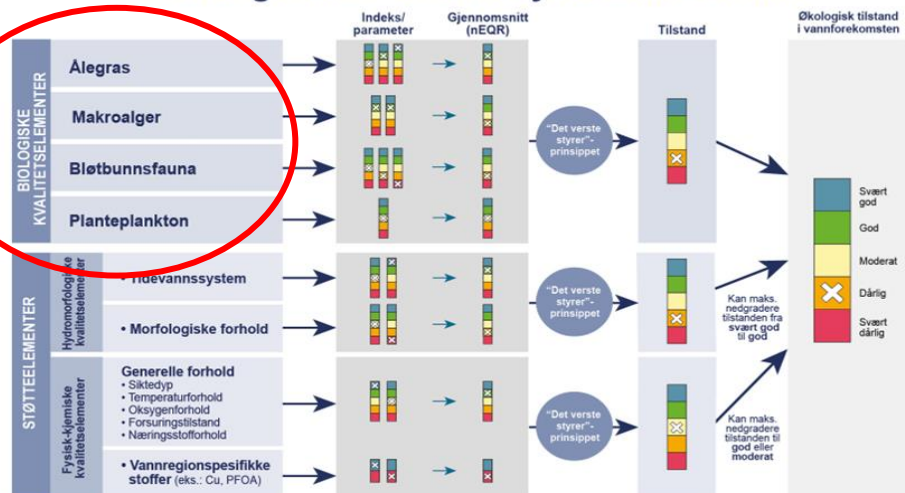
Indeks/ parameter

Gjennomsnitt (nEQR)

Tilstand

Økologisk tilstand i vannforekomsten

BIOLOGISKE KVALITETSELEMENTER

Ålegras

Makroalger

Bløtbunnsfauna

Planteplankton

"Det verste styrer"-prinsippet

Svært god

God

Moderat

Dårlig

Svært dårlig

STØTTEELEMENTER

Hydromorfologiske kvalitetselementer

• Tidevannssystem

• Morfologiske forhold

"Det verste styrer"-prinsippet

Kan maks. nedgradere tilstanden fra svært god til god

Fysisk-kjemiske kvalitetselementer

Generelle forhold
• Siktedyp
• Temperaturforhold
• Oksygenforhold
• Forsuringstilstand
• Næringsstofforhold

• Vannregionspesifikke stoffer (eks.: Cu, PFOA)

"Det verste styrer"-prinsippet

Kan maks. nedgradere tilstanden til god eller moderat